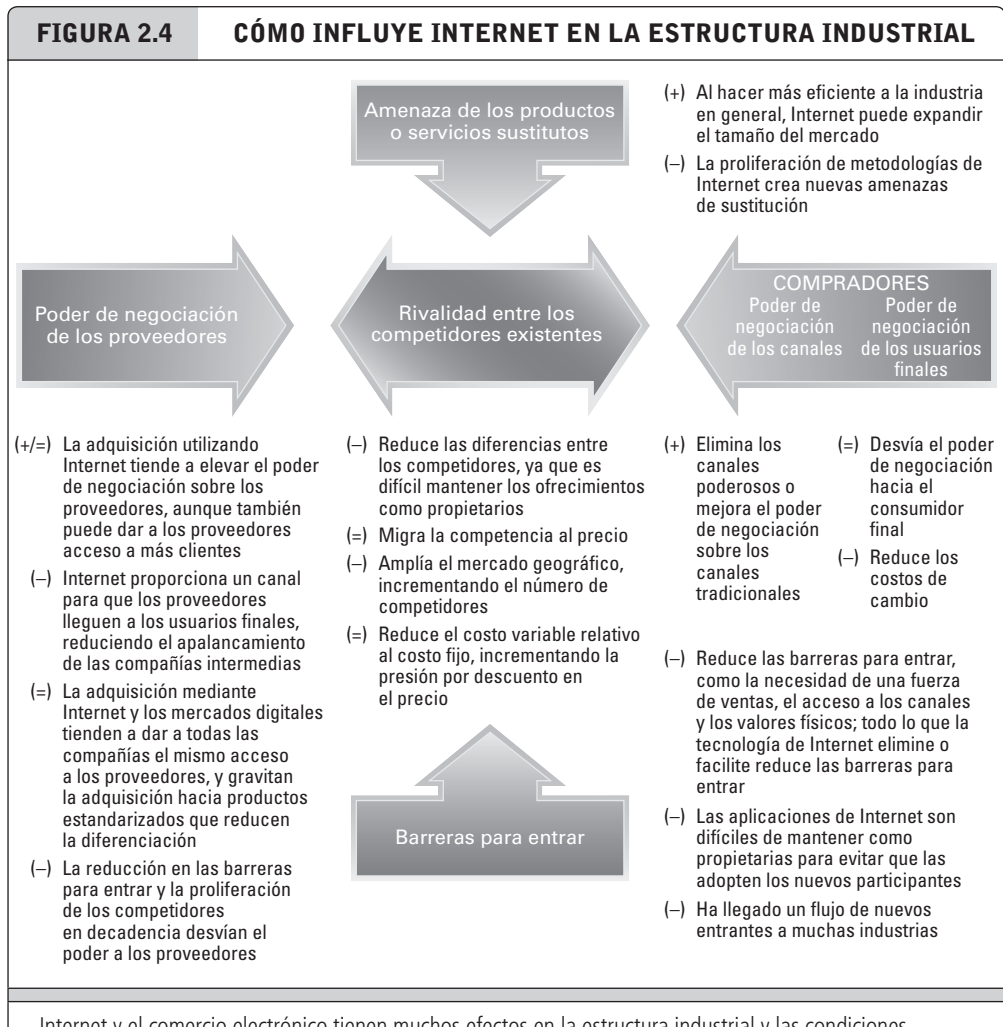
FIGURA 2.4 CÓMO INFLUYE INTERNET EN LA ESTRUCTURA INDUSTRIAL

Amenaza de los productos o servicios sustitutos

(+) Al hacer más eficiente a la industria en general, Internet puede expandir el tamaño del mercado

(–) La proliferación de metodologías de Internet crea nuevas amenazas de sustitución

Poder de negociación de los proveedores

Rivalidad entre los competidores existentes

COMPRADORES
Poder de negociación de los canales
Poder de negociación de los usuarios finales

(+/=) La adquisición utilizando Internet tiende a elevar el poder de negociación sobre los proveedores, aunque también puede dar a los proveedores acceso a más clientes

(–) Internet proporciona un canal para que los proveedores lleguen a los usuarios finales, reduciendo el apalancamiento de las compañías intermedias

(=) La adquisición mediante Internet y los mercados digitales tienden a dar a todas las compañías el mismo acceso a los proveedores, y gravitan la adquisición hacia productos estandarizados que reducen la diferenciación

(–) La reducción en las barreras para entrar y la proliferación de los competidores en decadencia desvían el poder a los proveedores

(–) Reduce las diferencias entre los competidores, ya que es difícil mantener los ofrecimientos como propietarios

(=) Migra la competencia al precio

(–) Amplía el mercado geográfico, incrementando el número de competidores

(=) Reduce el costo variable relativo al costo fijo, incrementando la presión por descuento en el precio

Barreras para entrar

(+) Elimina los canales poderosos o mejora el poder de negociación sobre los canales tradicionales

(=) Desvía el poder de negociación hacia el consumidor final

(–) Reduce los costos de cambio

(–) Reduce las barreras para entrar, como la necesidad de una fuerza de ventas, el acceso a los canales y los valores físicos; todo lo que la tecnología de Internet elimine o facilite reduce las barreras para entrar

(–) Las aplicaciones de Internet son difíciles de mantener como propietarias para evitar que las adopten los nuevos participantes

(–) Ha llegado un flujo de nuevos entrantes a muchas industrias

Internet y el comercio electrónico tienen muchos efectos en la estructura industrial y las condiciones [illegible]